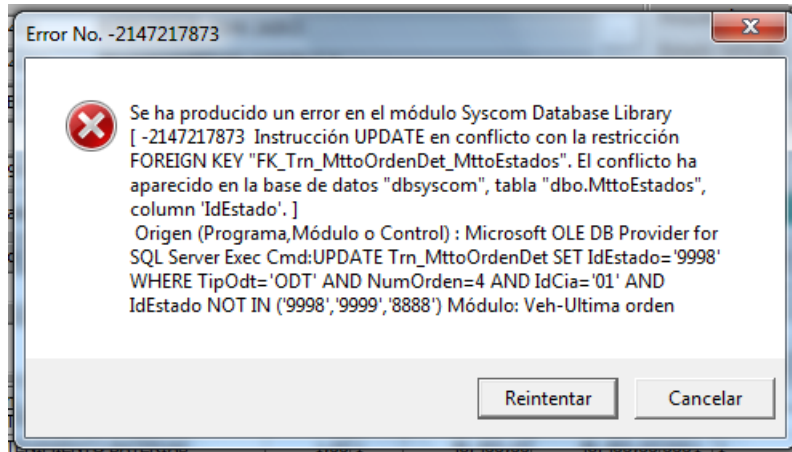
Error No. -2147217873

Se ha producido un error en el módulo Syscom Database Library [ -2147217873 Instrucción UPDATE en conflicto con la restricción FOREIGN KEY "FK_Trn_MttoOrdenDet_MttoEstados". El conflicto ha aparecido en la base de datos "dbsyscom", tabla "dbo.MttoEstados", column 'IdEstado'. ]
Origen (Programa,Módulo o Control) : Microsoft OLE DB Provider for SQL Server Exec Cmd:UPDATE Trn_MttoOrdenDet SET IdEstado='9998' WHERE TipOdt='ODT' AND NumOrden=4 AND IdCia='01' AND IdEstado NOT IN ('9998','9999','8888') Módulo: Veh-Ultima orden

Reintentar Cancelar